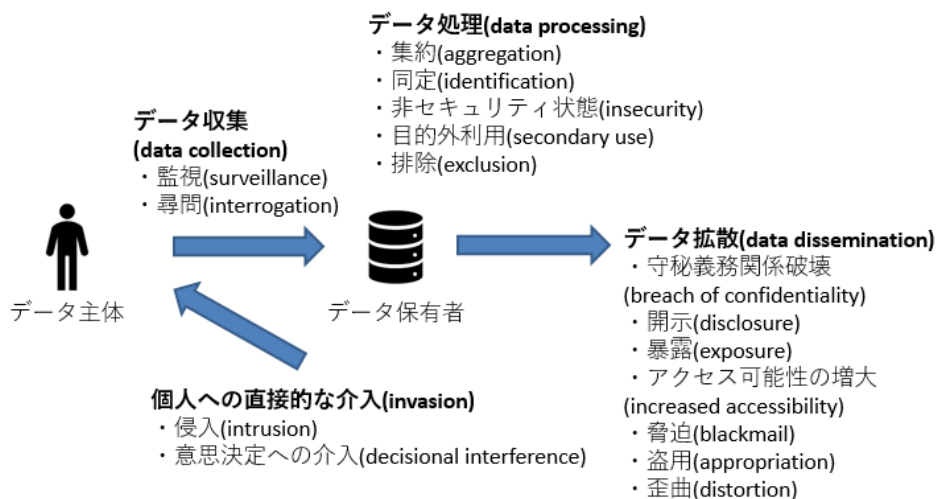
データ処理(data processing)
・集約(aggregation)
・同定(identification)
・非セキュリティ状態(insecurity)
・目的外利用(secondary use)
・排除(exclusion)

データ収集
(data collection)
・監視(surveillance)
・尋問(interrogation)

データ主体

データ保有者

データ拡散(data dissemination)
・守秘義務関係破壊
(breach of confidentiality)
・開示(disclosure)
・暴露(exposure)
・アクセス可能性の増大
(increased accessibility)
・脅迫(blackmail)
・盗用(appropriation)
・歪曲(distortion)

個人への直接的な介入(invasion)
・侵入(intrusion)
・意思決定への介入(decisional interference)